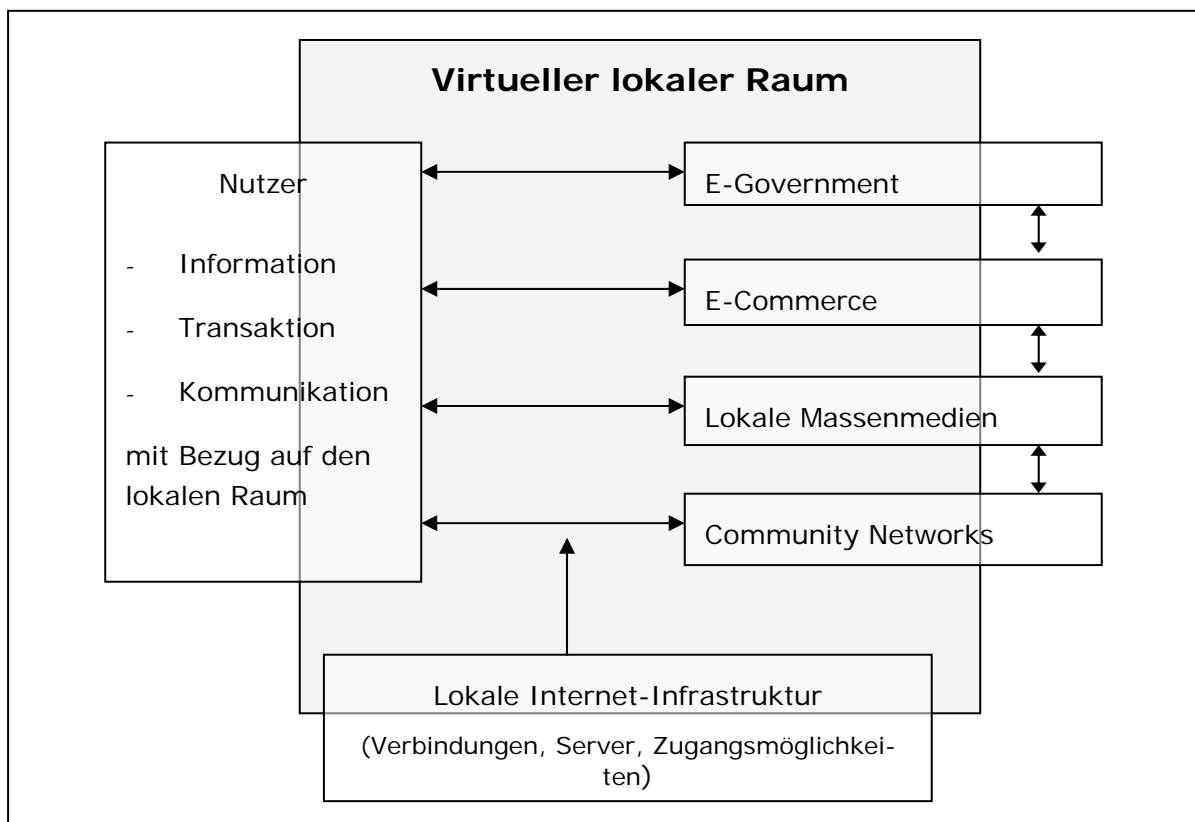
Virtueller lokaler Raum

Nutzer

- Information
- Transaktion
- Kommunikation

mit Bezug auf den lokalen Raum

E-Government

E-Commerce

Lokale Massenmedien

Community Networks

Lokale Internet-Infrastruktur

(Verbindungen, Server, Zugangsmöglichkeiten)